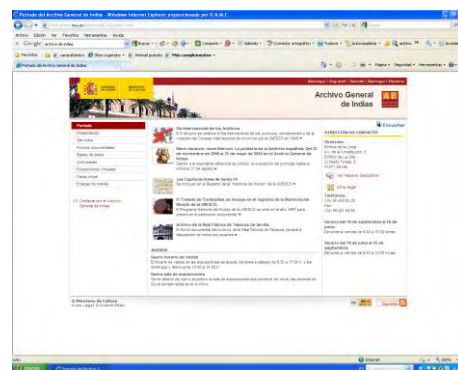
Portal del Archivo General de Indias - Windows Internet Explorer proporcionado por D.A.M.C.

Archivo Edición Ver Favoritos Herramientas Ayuda

Google archivo de indias

Favoritos

Portal del Archivo General de Indias

Archivo General de Indias

Portada
Presentación
Servicios
Fondos Documentales
Bases de datos
Actividades
Exposiciones Virtuales
Visita virtual
Enlaces de interés

Escuchar

Día Internacional de los Archivos

Las Capitulaciones de Santa Fe

El Tratado de Tordesillas se incluye en el Registro de la Memoria del Mundo de la UNESCO

Archivo de la Real Fábrica de Tabacos de Sevilla

AVISOS

DIRECCIÓN DE CONTACTO

Teléfonos

© Ministerio de Cultura

Internet

Inicio